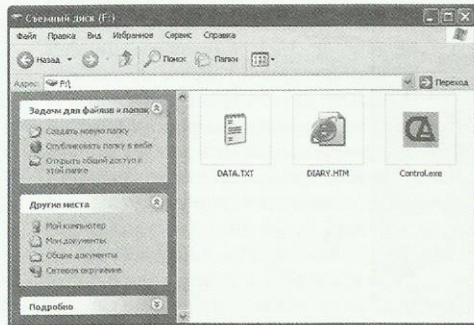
Съемный диск (F:)

Файл Правка Вид Избранное Сервис Справка

Назад Поиск Папки

Адрес: F:\ Переход

Задачи для файлов и папок

Создать новую папку

Опубликовать папку в вебе

Открыть общий доступ к этой папке

Другие места

Мой компьютер

Мои документы

Общие документы

Сетевое окружение

Подробно

DATA.TXT

DIARY.HTM

Control.exe